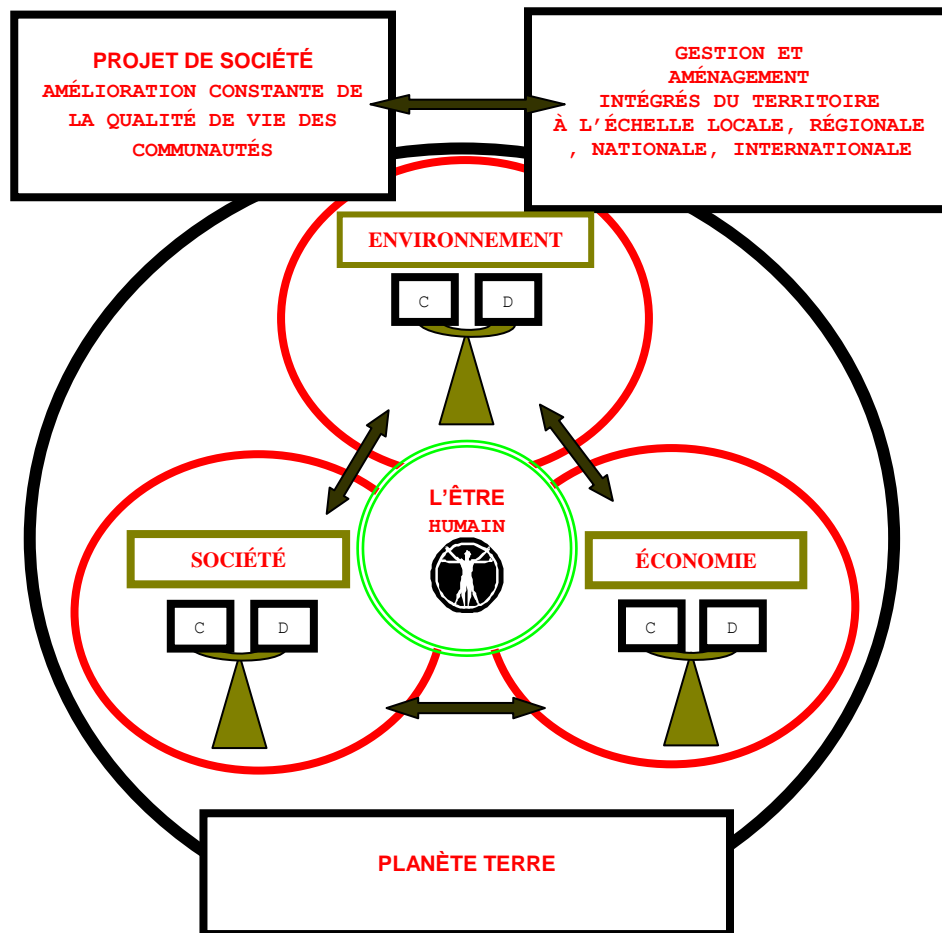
PROJET DE SOCIÉTÉ
AMÉLIORATION CONSTANTE DE LA QUALITÉ DE VIE DES COMMUNAUTÉS

GESTION ET AMÉNAGEMENT INTÉGRÉS DU TERRITOIRE À L'ÉCHELLE LOCALE, RÉGIONALE , NATIONALE, INTERNATIONALE

ENVIRONNEMENT

C

D

L'ÊTRE HUMAIN

SOCIÉTÉ

C

D

ÉCONOMIE

C

D

PLANÈTE TERRE